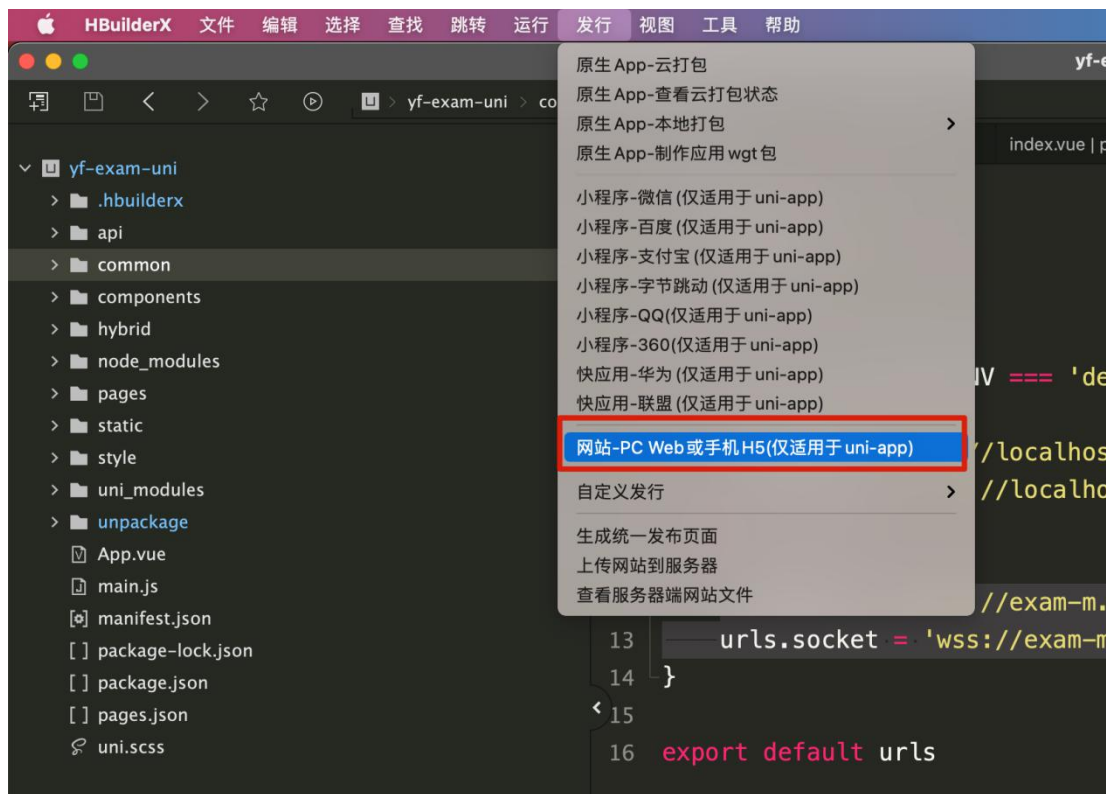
HBuilderX 文件 编辑 选择 查找 跳转 运行 发行 视图 工具 帮助

yf-e

yf-exam-uni > co

index.vue | p

yf-exam-uni
.hbuilderx
api
common
components
hybrid
node_modules
pages
static
style
uni_modules
unpackage
App.vue
main.js
manifest.json
package-lock.json
package.json
pages.json
uni.scss

原生App-云打包
原生App-查看云打包状态
原生App-本地打包
原生App-制作应用wgt包
小程序-微信 (仅适用于uni-app)
小程序-百度 (仅适用于uni-app)
小程序-支付宝 (仅适用于uni-app)
小程序-字节跳动 (仅适用于uni-app)
小程序-QQ(仅适用于uni-app)
小程序-360(仅适用于uni-app)
快应用-华为 (仅适用于uni-app)
快应用-联盟 (仅适用于uni-app)
网站-PC Web或手机H5(仅适用于uni-app)
自定义发行
生成统一发布页面
上传网站到服务器
查看服务器端网站文件

NV === 'de
//localhos
//localho
//exam-m.
13 urls.socket = 'wss://exam-m
14 }
15
16 export default urls